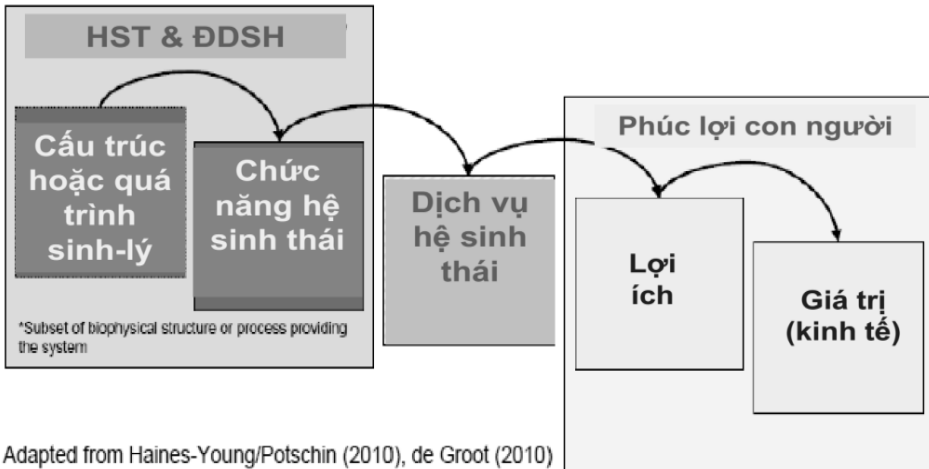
HST & ĐDSH

Cấu trúc hoặc quá trình sinh-lý

Chức năng hệ sinh thái

*Subset of biophysical structure or process providing the system

Dịch vụ hệ sinh thái

Phúc lợi con người

Lợi ích

Giá trị (kinh tế)

Adapted from Haines-Young/Potschin (2010), de Groot (2010)